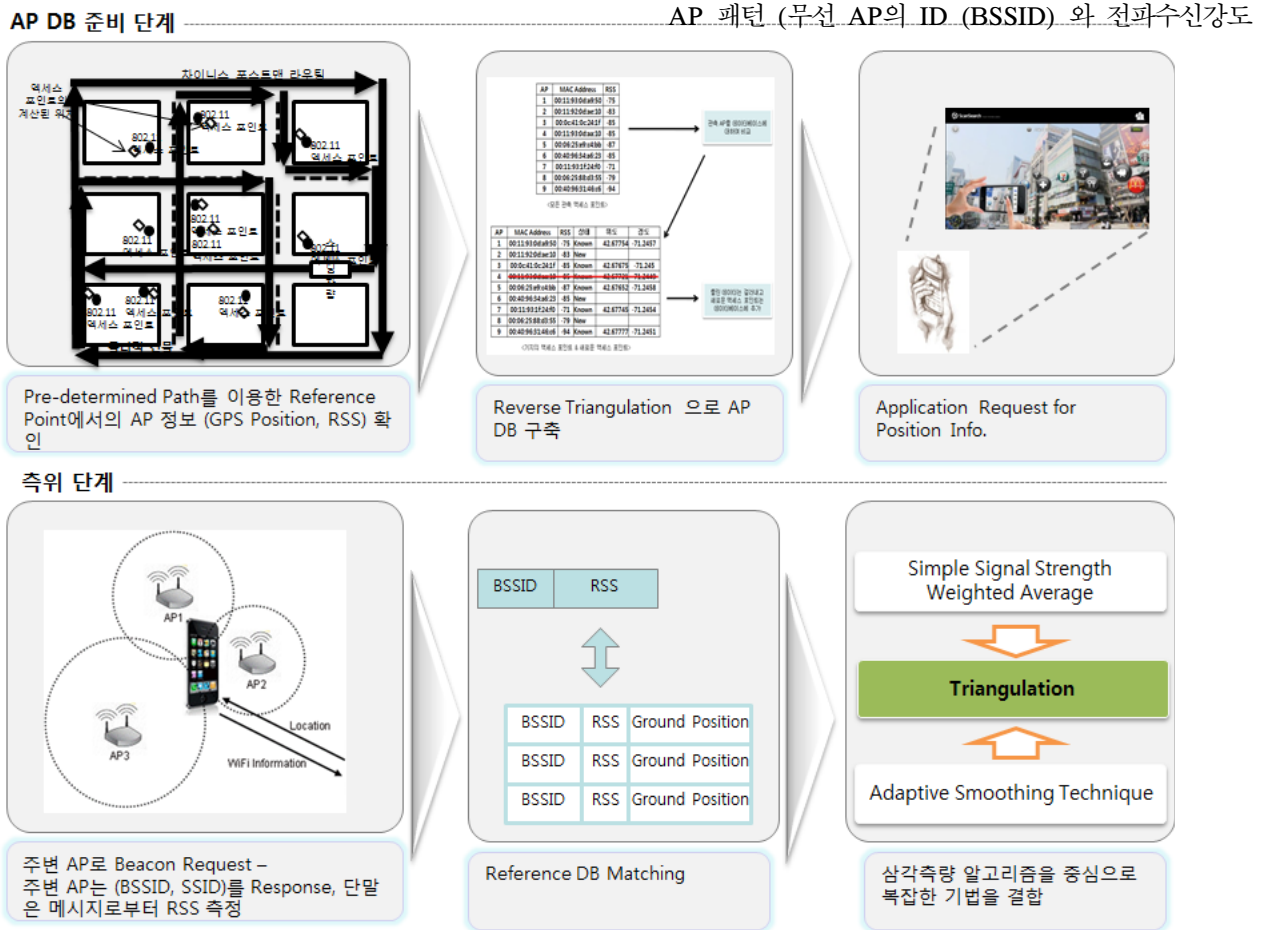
AP DB 준비 단계

AP 패턴 (무선 AP의 ID (BSSID) 와 전파수신강도

차이니스 포스토맨 라우팅

액세스 포인트의 계산된 위치

802.11 액세스 포인트

802.11

802.11 액세스 포인트

802.11

802.11 액세스 포인트

802.11 액세스 포인트

802.11

802.11

802.11 액세스 포인트

802.11 액세스 포인트

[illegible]

| AP | MAC Address | RSS |
|---|---|---|
| 1 | 00:11:93:0d:a9:50 | -75 |
| 2 | 00:11:92:0d:ac:10 | -83 |
| 3 | 00:0c:41:0c:2d:1f | -85 |
| 4 | 00:11:93:0d:ac:10 | -85 |
| 5 | 00:06:25:e9:eb:6b | -87 |
| 6 | 00:40:96:34:a6:23 | -85 |
| 7 | 00:11:93:1f:24:f0 | -71 |
| 8 | 00:06:25:88:d3:55 | -79 |
| 9 | 00:40:96:31:46:c6 | -94 |

(모든 관측 액세스 포인트)

관측 AP를 데이터베이스와 데이터 비교

| AP | MAC Address | RSS | 상태 | 위도 | 경도 |
|---|---|---|---|---|---|
| 1 | 00:11:93:0d:a9:50 | -75 | Known | 42.67754 | -71.2457 |
| 2 | 00:11:92:0d:ac:10 | -83 | New | | |
| 3 | 00:0c:41:0c:2d:1f | -85 | Known | 42.67675 | -71.245 |
| 4 | 00:11:93:0d:ac:10 | -85 | Known | 42.67721 | -71.2449 |
| 5 | 00:06:25:e9:eb:6b | -87 | Known | 42.67652 | -71.2458 |
| 6 | 00:40:96:34:a6:23 | -85 | New | | |
| 7 | 00:11:93:1f:24:f0 | -71 | Known | 42.67745 | -71.2454 |
| 8 | 00:06:25:88:d3:55 | -79 | New | | |
| 9 | 00:40:96:31:46:c6 | -94 | Known | 42.67777 | -71.2451 |

(기지의 액세스 포인트 & 새로운 액세스 포인트)

불량 데이터는 걸러내고 새로운 액세스 포인트는 데이터베이스에 추가

Pre-determined Path를 이용한 Reference Point에서의 AP 정보 (GPS Position, RSS) 확인

Reverse Triangulation 으로 AP DB 구축

Application Request for Position Info.

측위 단계

AP1

AP2

AP3

Location

WiFi Information

| BSSID | RSS |
|---|---|

| BSSID | RSS | Ground Position |
|---|---|---|
| BSSID | RSS | Ground Position |
| BSSID | RSS | Ground Position |

Simple Signal Strength Weighted Average

Triangulation

Adaptive Smoothing Technique

주변 AP로 Beacon Request – 주변 AP는 (BSSID, SSID)를 Response, 단말은 메시지로부터 RSS 측정

Reference DB Matching

삼각측량 알고리즘을 중심으로 복잡한 기법을 결합